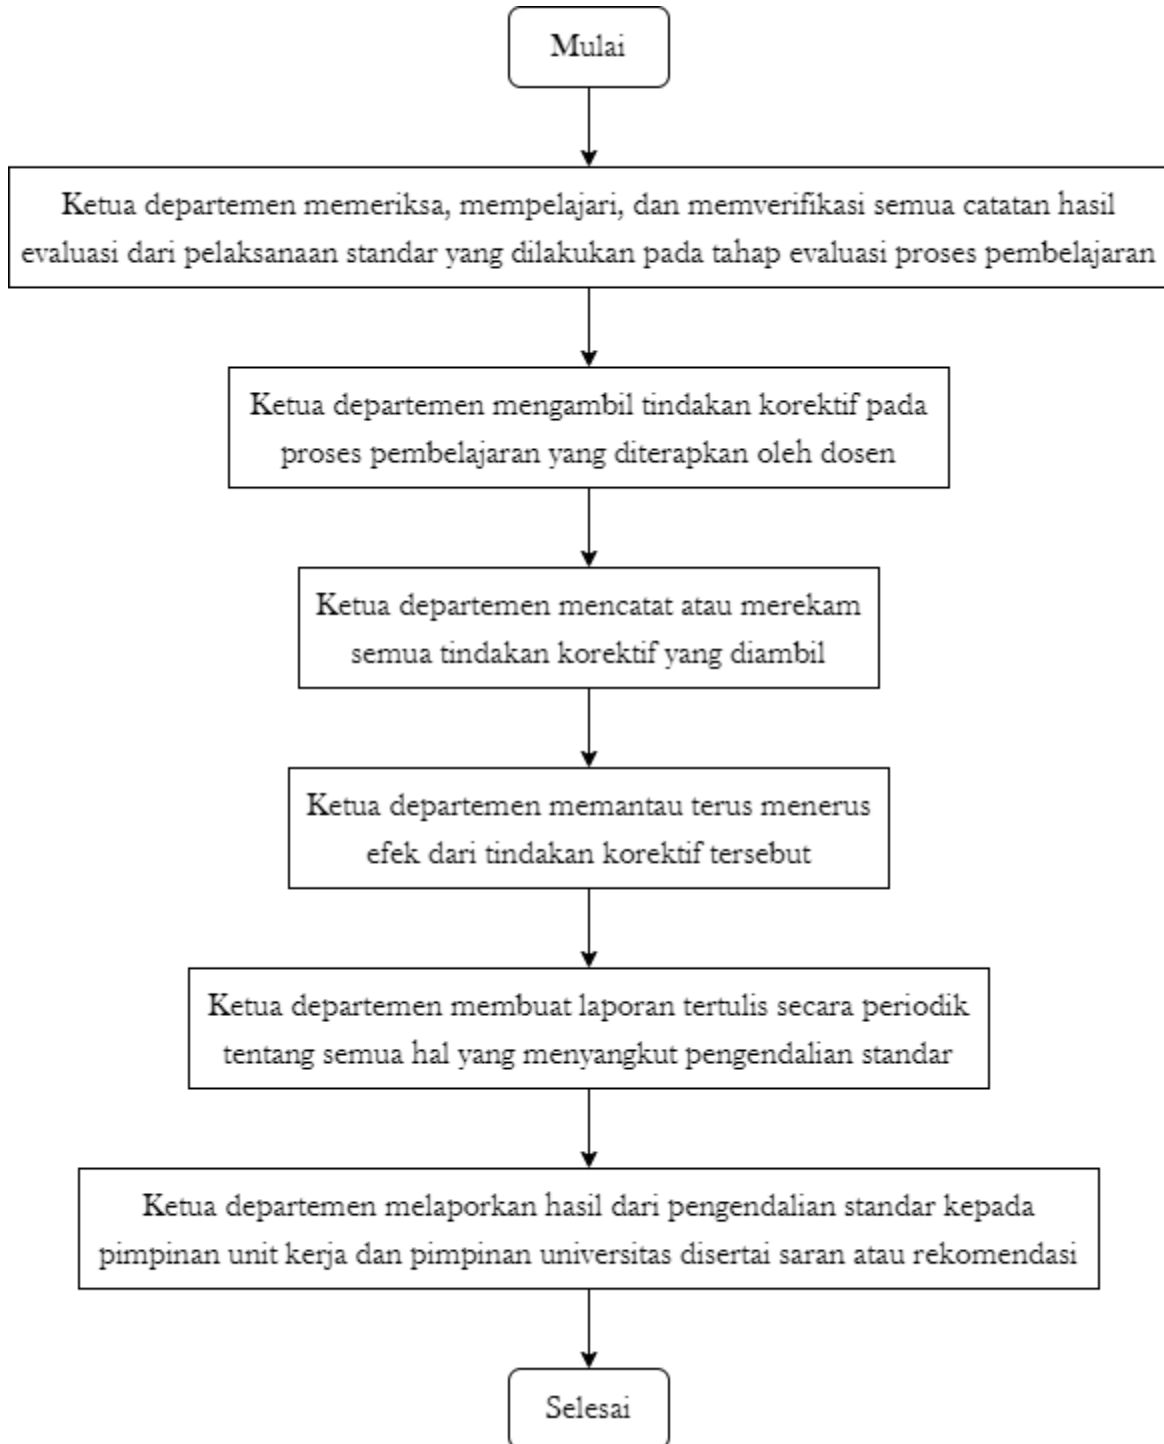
Mulai

Ketua departemen memeriksa, mempelajari, dan memverifikasi semua catatan hasil evaluasi dari pelaksanaan standar yang dilakukan pada tahap evaluasi proses pembelajaran

Ketua departemen mengambil tindakan korektif pada proses pembelajaran yang diterapkan oleh dosen

Ketua departemen mencatat atau merekam semua tindakan korektif yang diambil

Ketua departemen memantau terus menerus efek dari tindakan korektif tersebut

Ketua departemen membuat laporan tertulis secara periodik tentang semua hal yang menyangkut pengendalian standar

Ketua departemen melaporkan hasil dari pengendalian standar kepada pimpinan unit kerja dan pimpinan universitas disertai saran atau rekomendasi

Selesai